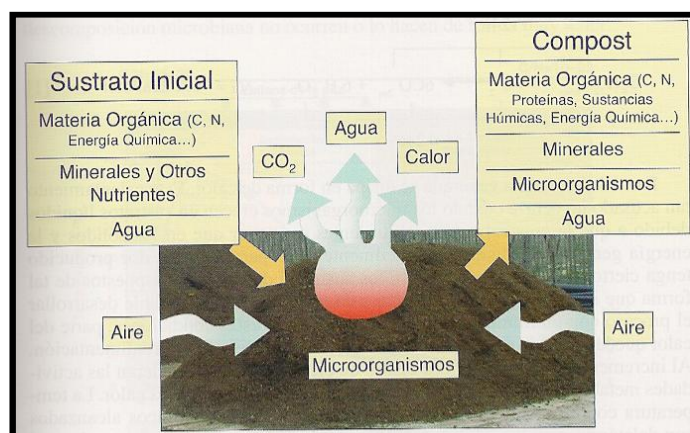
Sustrato Inicial

Materia Orgánica (C, N, Energía Química...)

Minerales y Otros Nutrientes

Agua

Agua

$CO_2$

Calor

Compost

Materia Orgánica (C, N, Proteínas, Sustancias Húmicas, Energía Química...)

Minerales

Microorganismos

Agua

Aire

Aire

Microorganismos